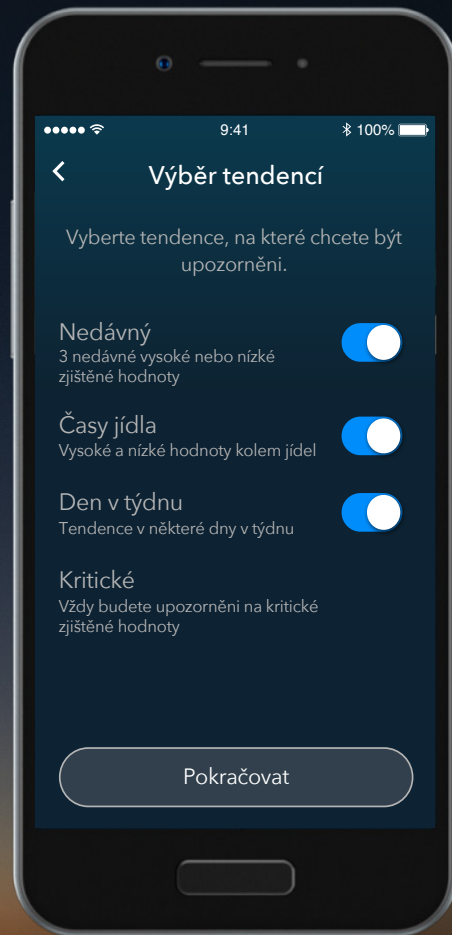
9:41
100%

<
Výběr tendencí

Vyberte tendence, na které chcete být upozorněni.

Nedávný
3 nedávné vysoké nebo nízké zjištěné hodnoty

Časy jídla
Vysoké a nízké hodnoty kolem jídel

Den v týdnu
Tendence v některé dny v týdnu

Kritické
Vždy budete upozorněni na kritické zjištěné hodnoty

Pokračovat